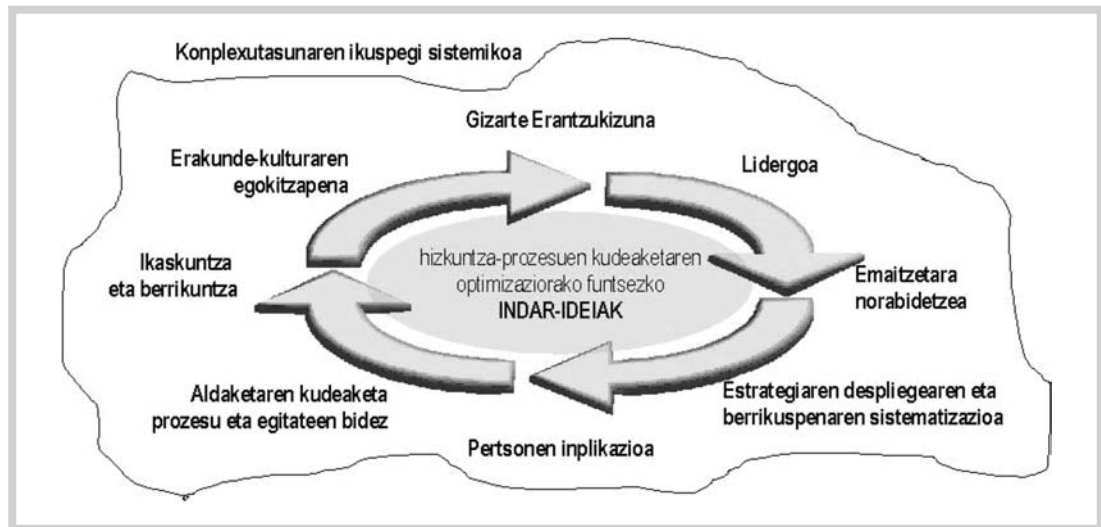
Konplexutasunaren ikuspegi sistemikoa

Gizarte Erantzukizuna

Erakunde-kulturaren egokitzapena

Lidergoa

hizkuntza-prozesuen kudeaketaren optimizaziorako funtsezko
INDAR-IDEIAK

Ikaskuntza eta berrikuntza

Emaitzetara norabidetzea

Aldaketaren kudeaketa prozesu eta egitateen bidez

Estrategiaren despliegearen eta berrikuspenaren sistematizazioa

Pertsonen inplikazioa